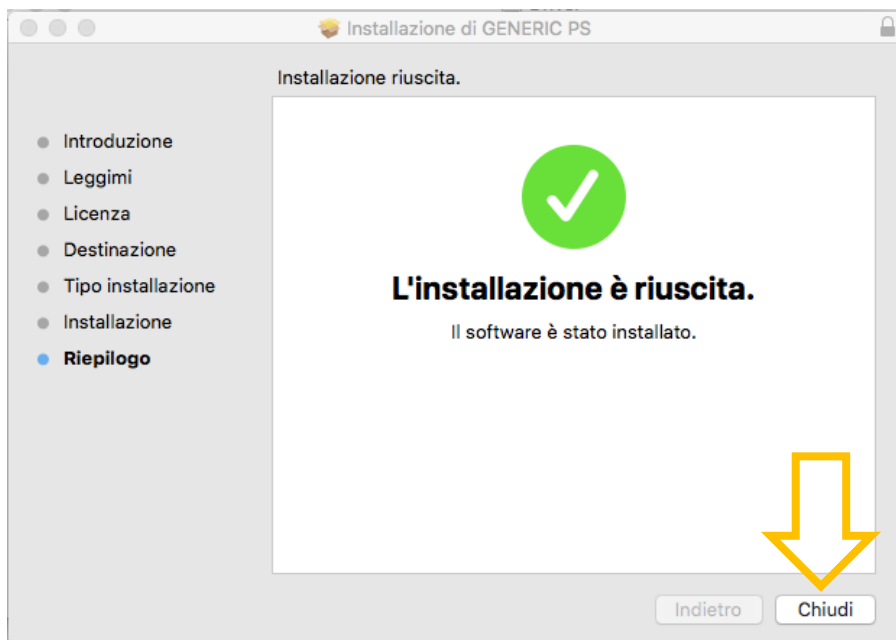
Installazione di GENERIC PS

Installazione riuscita.

Introduzione
Leggimi
Licenza
Destinazione
Tipo installazione
Installazione
Riepilogo

L'installazione è riuscita.

Il software è stato installato.

Indietro
Chiudi